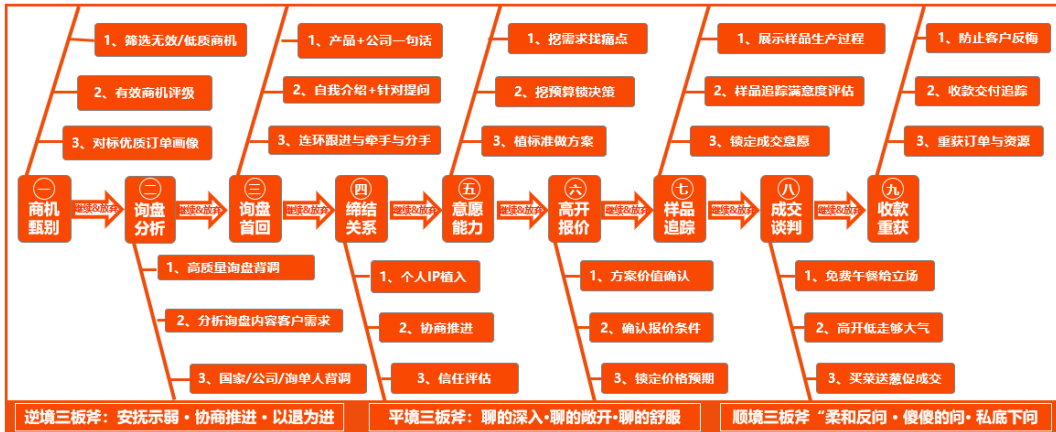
一 商机甄别
1、筛选无效/低质商机
2、有效商机评级
3、对标优质订单画像

继续&放弃

二 询盘分析
1、高质量询盘背调
2、分析询盘内容客户需求
3、国家/公司/询单人背调

继续&放弃

三 询盘首回
1、产品+公司一句话
2、自我介绍+针对提问
3、连环跟进与牵手与分手

继续&放弃

四 缔结关系
1、个人IP植入
2、协商推进
3、信任评估

继续&放弃

五 意愿能力
1、挖需求找痛点
2、挖预算锁决策
3、植标准做方案

继续&放弃

六 高开报价
1、方案价值确认
2、确认报价条件
3、锁定价格预期

继续&放弃

七 样品追踪
1、展示样品生产过程
2、样品追踪满意度评估
3、锁定成交意愿

继续&放弃

八 成交谈判
1、免费午餐给立场
2、高开低走够大气
3、买菜送葱促成交

继续&放弃

九 收款重获
1、防止客户反悔
2、收款交付追踪
3、重获订单与资源

逆境三板斧：安抚示弱 • 协商推进 • 以退为进
平境三板斧：聊的深入•聊的敞开•聊的舒服
顺境三板斧“柔和反问 • 傻傻的问• 私底下问